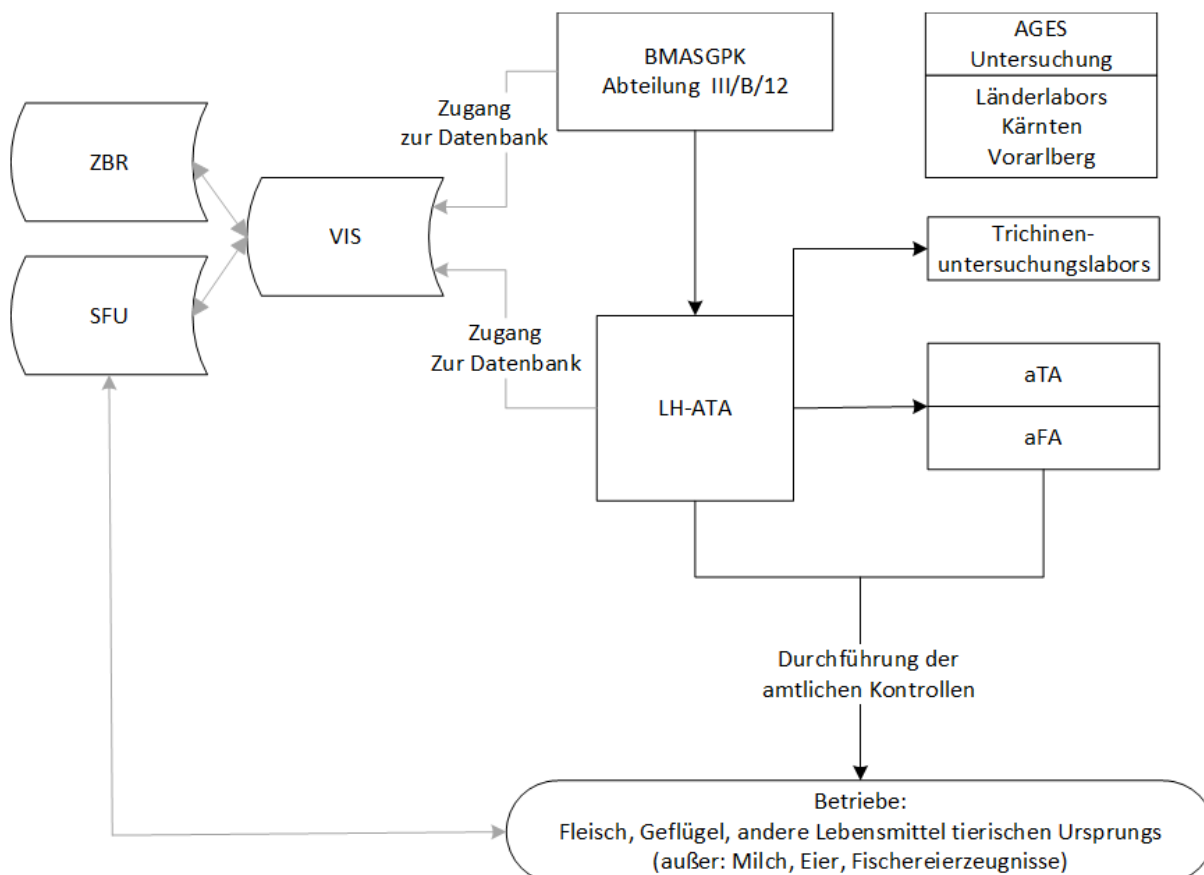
BMASGPK
Abteilung III/B/12

AGES
Untersuchung

Länderlabors
Kärnten
Vorarlberg

Zugang
zur Datenbank

ZBR

VIS

SFU

Trichinenuntersuchungslabors

Zugang
Zur Datenbank

LH-ATA

aTA

aFA

Durchführung der
amtlichen Kontrollen

Betriebe:
Fleisch, Geflügel, andere Lebensmittel tierischen Ursprungs
(außer: Milch, Eier, Fischereierzeugnisse)